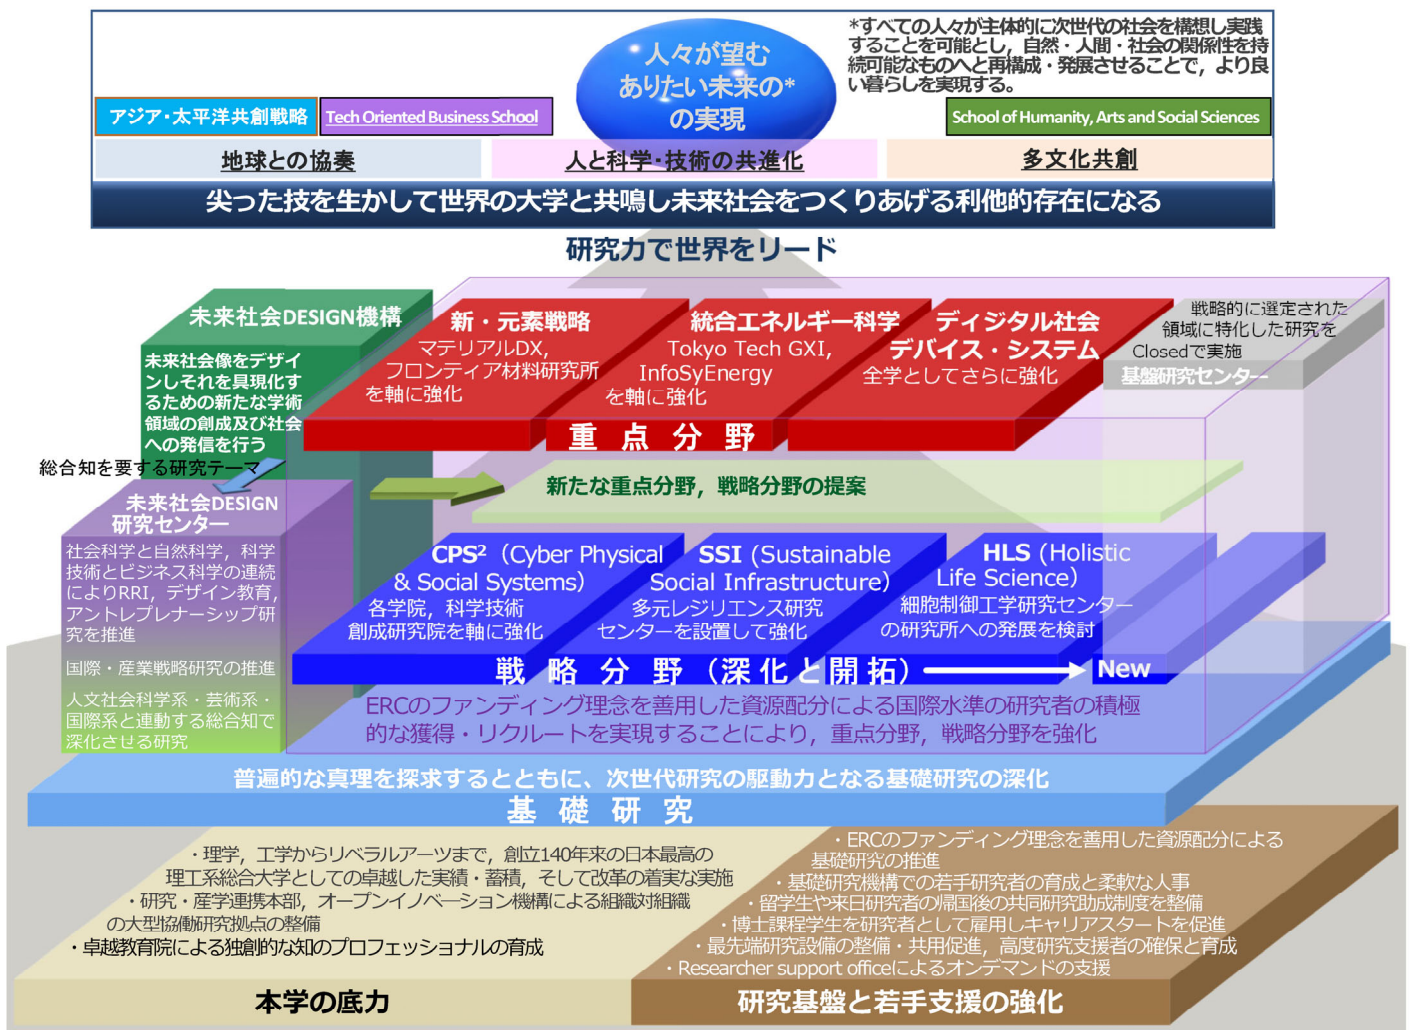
人々が望む
ありたい未来の*
の実現

*すべての人々が主体的に次世代の社会を構想し実践することを可能とし，自然・人間・社会の関係性を持続可能なものへと再構成・発展させることで，より良い暮らしを実現する。

アジア・太平洋共創戦略

Tech Oriented Business School

School of Humanity, Arts and Social Sciences

地球との協奏

人と科学・技術の共進化

多文化共創

尖った技を生かして世界の大学と共鳴し未来社会をつくりあげる利他的存在になる

研究力で世界をリード

未来社会DESIGN機構

未来社会像をデザインしそれを具現化するための新たな学術領域の創成及び社会への発信を行う

総合知を要する研究テーマ

未来社会DESIGN研究センター

社会科学と自然科学，科学技術とビジネス科学の連続によりRRI，デザイン教育，アントレプレナーシップ研究を推進

国際・産業戦略研究の推進

人文社会科学系・芸術系・国際系と連動する総合知で深化させる研究

新・元素戦略
マテリアルDX，フロンティア材料研究所を軸に強化

統合エネルギー科学
Tokyo Tech GXI，InfoSyEnergyを軸に強化

ディジタル社会デバイス・システム
全学としてさらに強化

戦略的に選定された領域に特化した研究をClosedで実施

基盤研究センター

重　点　分　野

新たな重点分野，戦略分野の提案

CPS$^2$（Cyber Physical & Social Systems）
各学院，科学技術創成研究院を軸に強化

SSI（Sustainable Social Infrastructure）
多元レジリエンス研究センターを設置して強化

HLS（Holistic Life Science）
細胞制御工学研究センターの研究所への発展を検討

戦　略　分　野（深化と開拓）

New

ERCのファンディング理念を善用した資源配分による国際水準の研究者の積極的な獲得・リクルートを実現することにより，重点分野，戦略分野を強化

普遍的な真理を探求するとともに，次世代研究の駆動力となる基礎研究の深化

基　礎　研　究

・理学，工学からリベラルアーツまで，創立140年来の日本最高の理工系総合大学としての卓越した実績・蓄積，そして改革の着実な実施
・研究・産学連携本部，オープンイノベーション機構による組織対組織の大型協働研究拠点の整備
・卓越教育院による独創的な知のプロフェッショナルの育成

本学の底力

・ERCのファンディング理念を善用した資源配分による基礎研究の推進
・基礎研究機構での若手研究者の育成と柔軟な人事
・留学生や来日研究者の帰国後の共同研究助成制度を整備
・博士課程学生を研究者として雇用しキャリアスタートを促進
・最先端研究設備の整備・共用促進，高度研究支援者の確保と育成
・Researcher support officeによるオンデマンドの支援

研究基盤と若手支援の強化